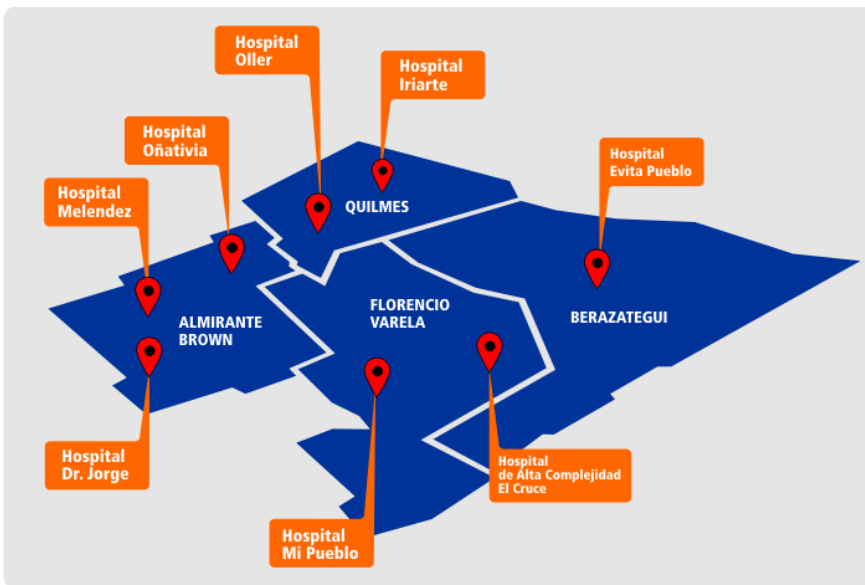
Hospital Oller

Hospital Iriarte

Hospital Oñativia

Hospital Evita Pueblo

Hospital Melendez

QUILMES

ALMIRANTE BROWN

FLORENCIO VARELA

BERAZATEGUI

Hospital Dr. Jorge

Hospital de Alta Complejidad El Cruce

Hospital Mi Pueblo